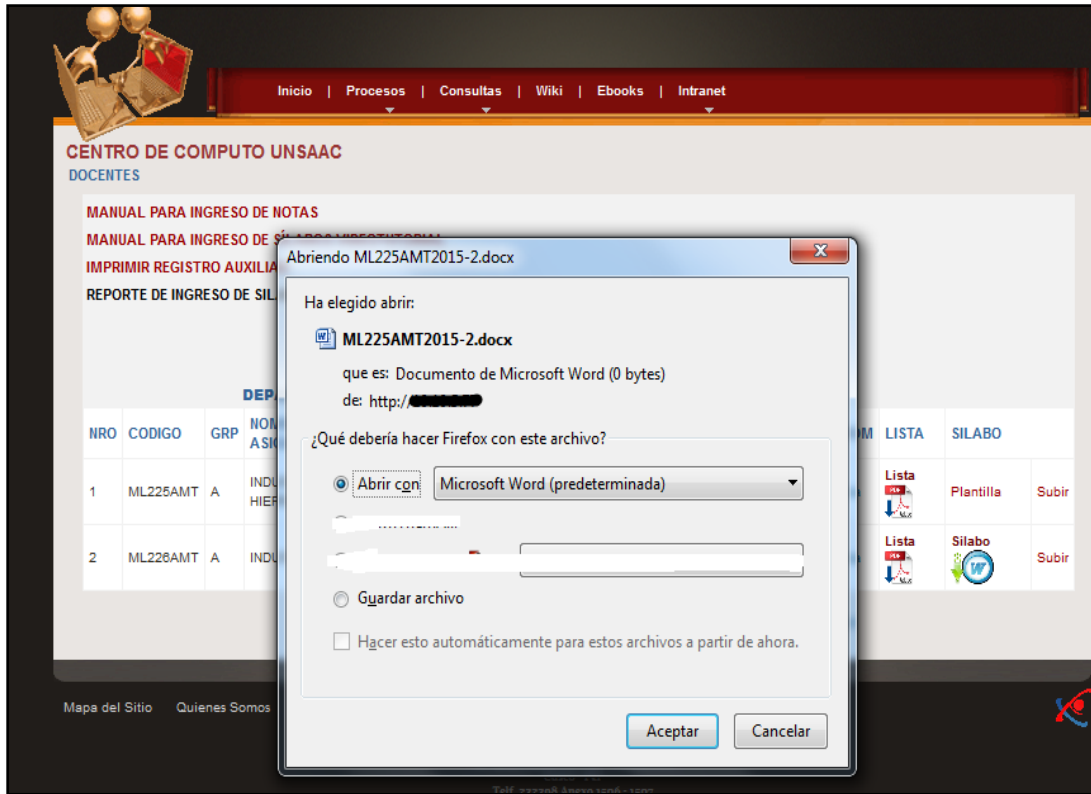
Inicio | Procesos | Consultas | Wiki | Ebooks | Intranet

CENTRO DE COMPUTO UNSAAC
DOCENTES

MANUAL PARA INGRESO DE NOTAS
MANUAL PARA INGRESO DE SÍ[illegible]
IMPRIMIR REGISTRO AUXILIA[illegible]
REPORTE DE INGRESO DE SIL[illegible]

DEP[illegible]

| NRO | CODIGO | GRP | NOM ASI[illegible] | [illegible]OM | LISTA | SILABO | |
|---|---|---|---|---|---|---|---|
| 1 | ML225AMT | A | INDU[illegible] HIER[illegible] | | Lista | Plantilla | Subir |
| 2 | ML226AMT | A | INDU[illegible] | | Lista | Silabo | Subir |

Abriendo ML225AMT2015-2.docx

Ha elegido abrir:

ML225AMT2015-2.docx

que es: Documento de Microsoft Word (0 bytes)
de: http://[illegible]

¿Qué debería hacer Firefox con este archivo?

Abrir con Microsoft Word (predeterminada)

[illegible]

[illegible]

Guardar archivo

Hacer esto automáticamente para estos archivos a partir de ahora.

Aceptar Cancelar

Mapa del Sitio Quienes Somos